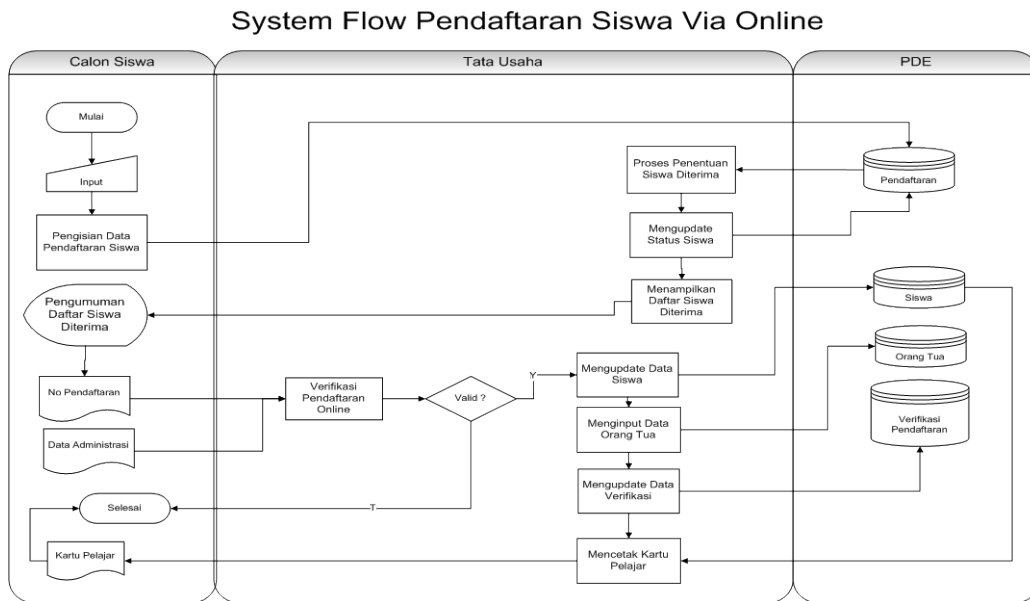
System Flow Pendaftaran Siswa Via Online

Calon Siswa

Tata Usaha

PDE

Mulai

Input

Pengisian Data Pendaftaran Siswa

Pengumuman Daftar Siswa Diterima

No Pendaftaran

Data Administrasi

Selesai

Kartu Pelajar

Proses Penentuan Siswa Diterima

Mengupdate Status Siswa

Menampilkan Daftar Siswa Diterima

Verifikasi Pendaftaran Online

Valid ?

Y

T

Mengupdate Data Siswa

Menginput Data Orang Tua

Mengupdate Data Verifikasi

Mencetak Kartu Pelajar

Pendaftaran

Siswa

Orang Tua

Verifikasi Pendaftaran